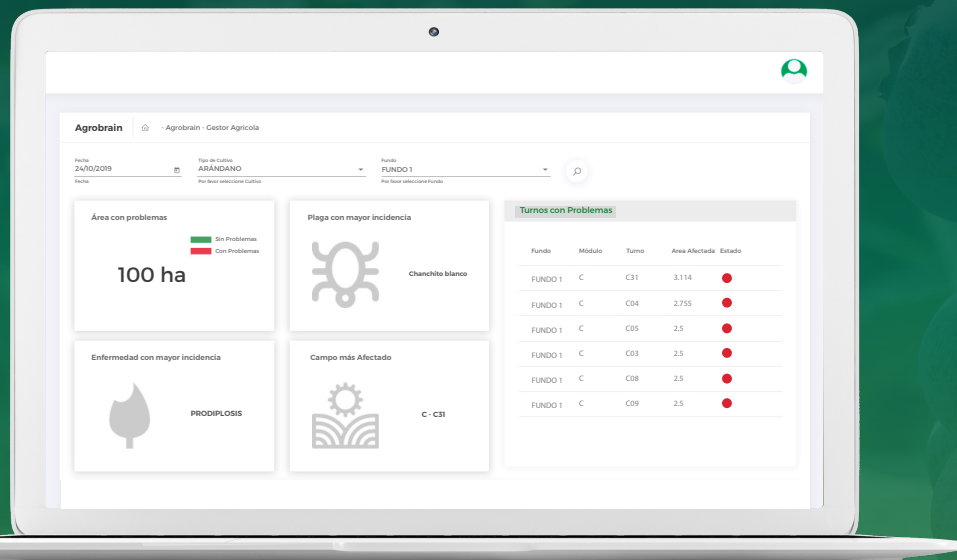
Agrobrain - Agrobrain - Gestor Agricola

Fecha
24/10/2019
Fecha

Tipo de Cultivo
ARÁNDANO
Por favor seleccione Cultivo

Fundo
FUNDO 1
Por favor seleccione Fundo

Área con problemas
Sin Problemas
Con Problemas
100 ha

Plaga con mayor incidencia
Chanchito blanco

Turnos con Problemas

| Fundo | Módulo | Turno | Area Afectada | Estado |
|---|---|---|---|---|
| FUNDO 1 | C | C31 | 3.114 | |
| FUNDO 1 | C | C04 | 2.755 | |
| FUNDO 1 | C | C05 | 2.5 | |
| FUNDO 1 | C | C03 | 2.5 | |
| FUNDO 1 | C | C08 | 2.5 | |
| FUNDO 1 | C | C09 | 2.5 | |

Enfermedad con mayor incidencia
PRODIPLOSIS

Campo más Afectado
C - C31